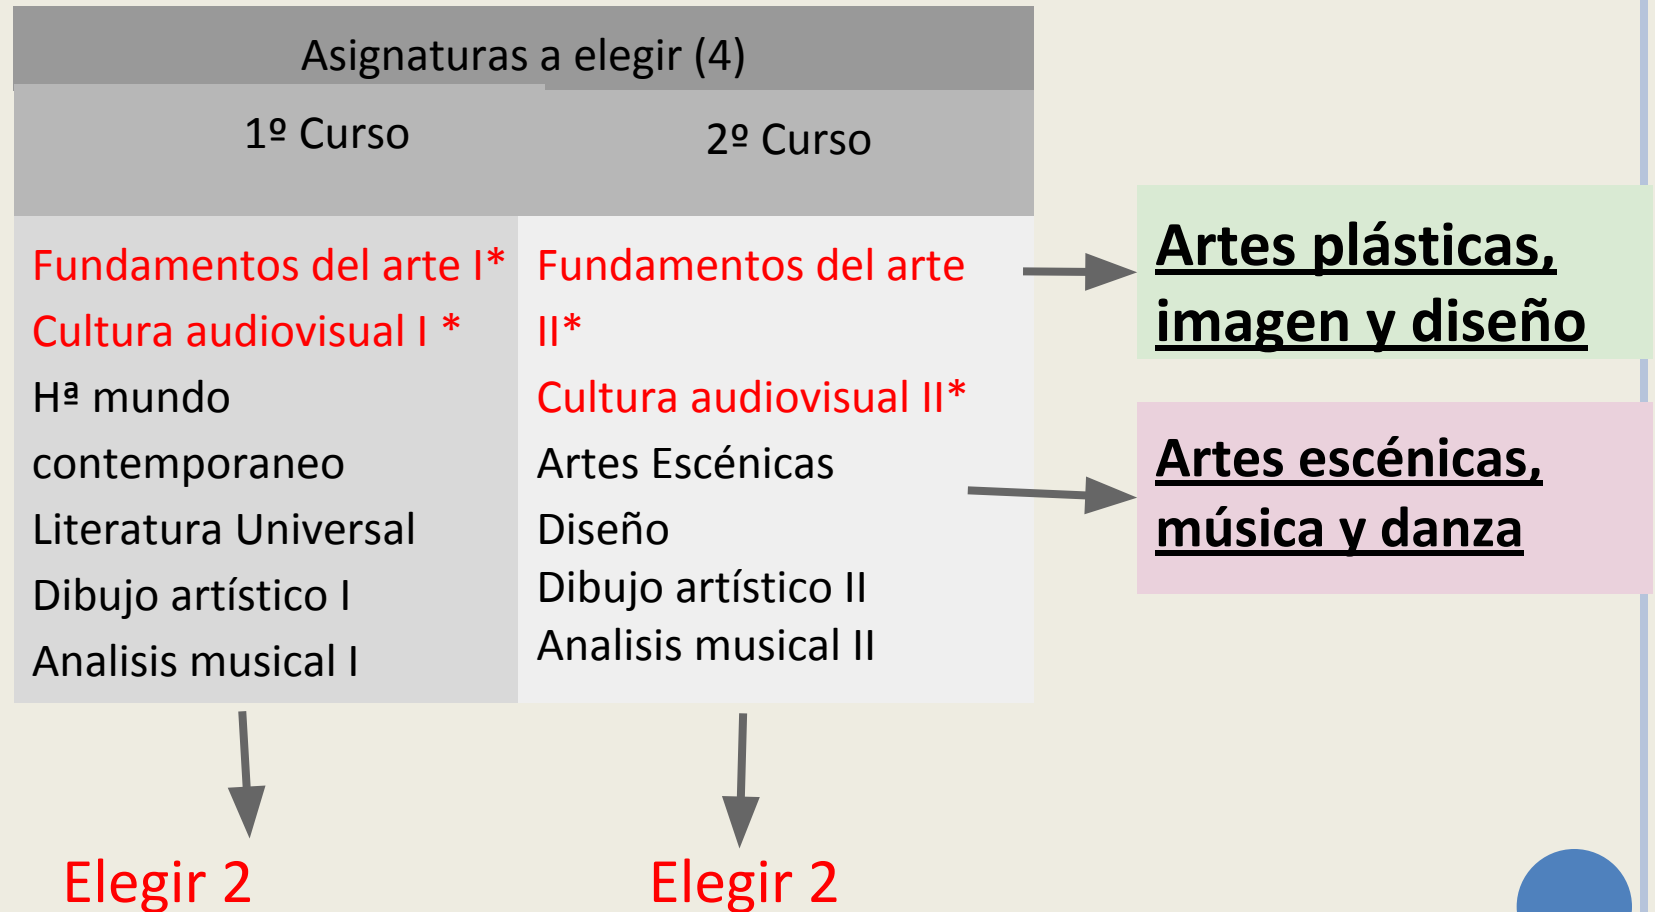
| Asignaturas a elegir (4) | |
|---|---|
| 1º Curso | 2º Curso |
| Fundamentos del arte I* Cultura audiovisual I * Hª mundo contemporaneo Literatura Universal Dibujo artístico I Analisis musical I | Fundamentos del arte II* Cultura audiovisual II* Artes Escénicas Diseño Dibujo artístico II Analisis musical II |

Artes plásticas, imagen y diseño

Artes escénicas, música y danza

Elegir 2

Elegir 2